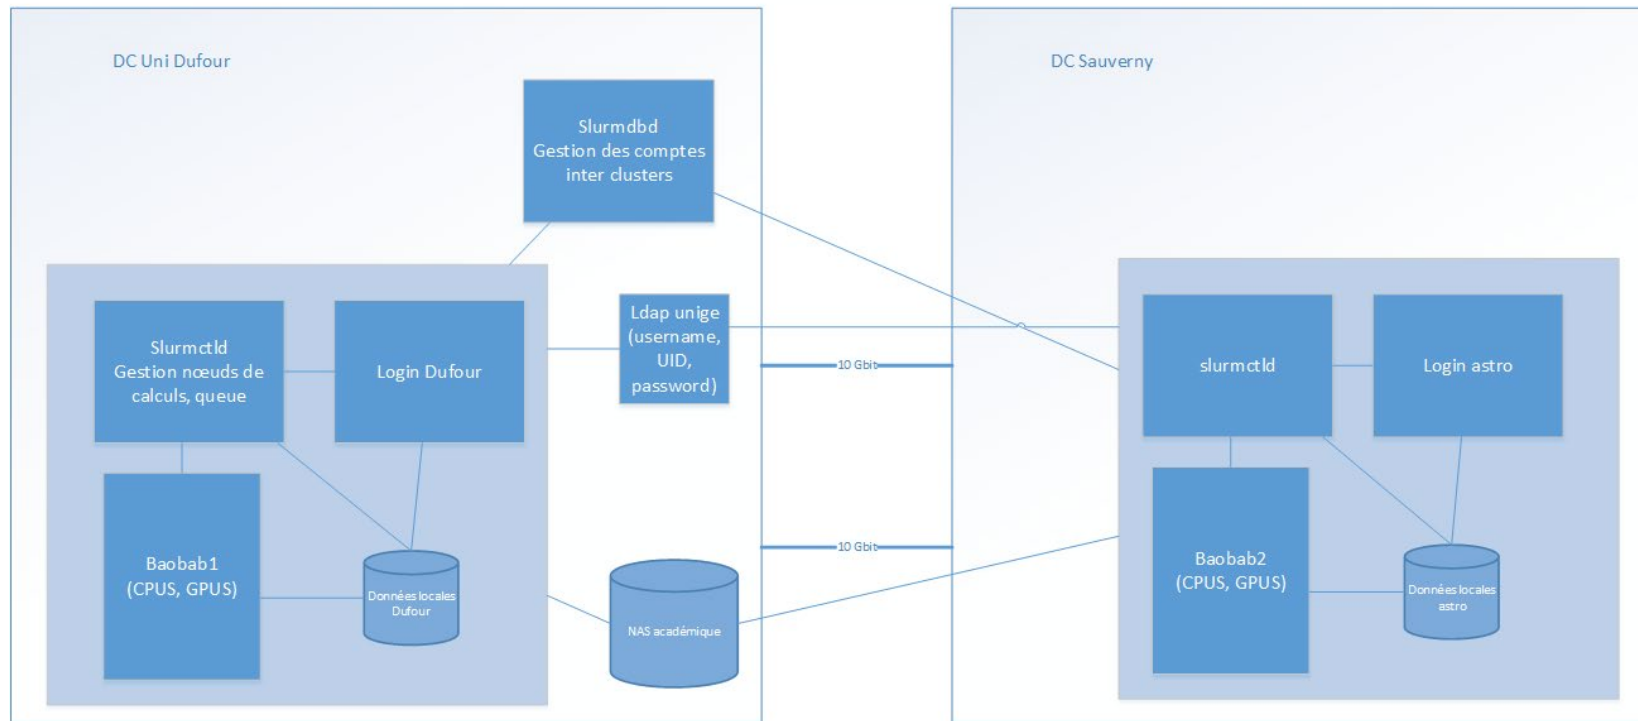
DC Uni Dufour

Slurmdbd
Gestion des comptes
inter clusters

Slurmctld
Gestion nœuds de calculs, queue

Login Dufour

Ldap unige
(username,
UID,
password)

Baobab1
(CPUS, GPUS)

Données locales
Dufour

NAS académique

10 Gbit

10 Gbit

DC Sauverny

slurmctld

Login astro

Baobab2
(CPUS, GPUS)

Données locales
astro